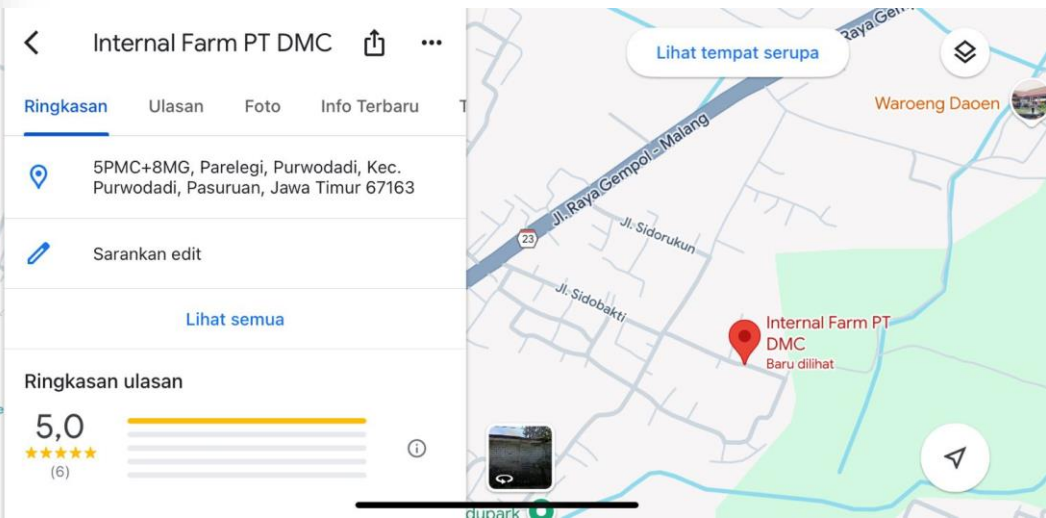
Internal Farm PT DMC

Ringkasan Ulasan Foto Info Terbaru T

5PMC+8MG, Parelegi, Purwodadi, Kec. Purwodadi, Pasuruan, Jawa Timur 67163

Sarankan edit

Lihat semua

Ringkasan ulasan

5,0
★★★★★
(6)

Lihat tempat serupa

Raya Gem

Waroeng Daoen

Jl. Raya Gempol - Malang

23

Jl. Sidorukun

Jl. Sidobakti

Internal Farm PT DMC
Baru dilihat

dupark